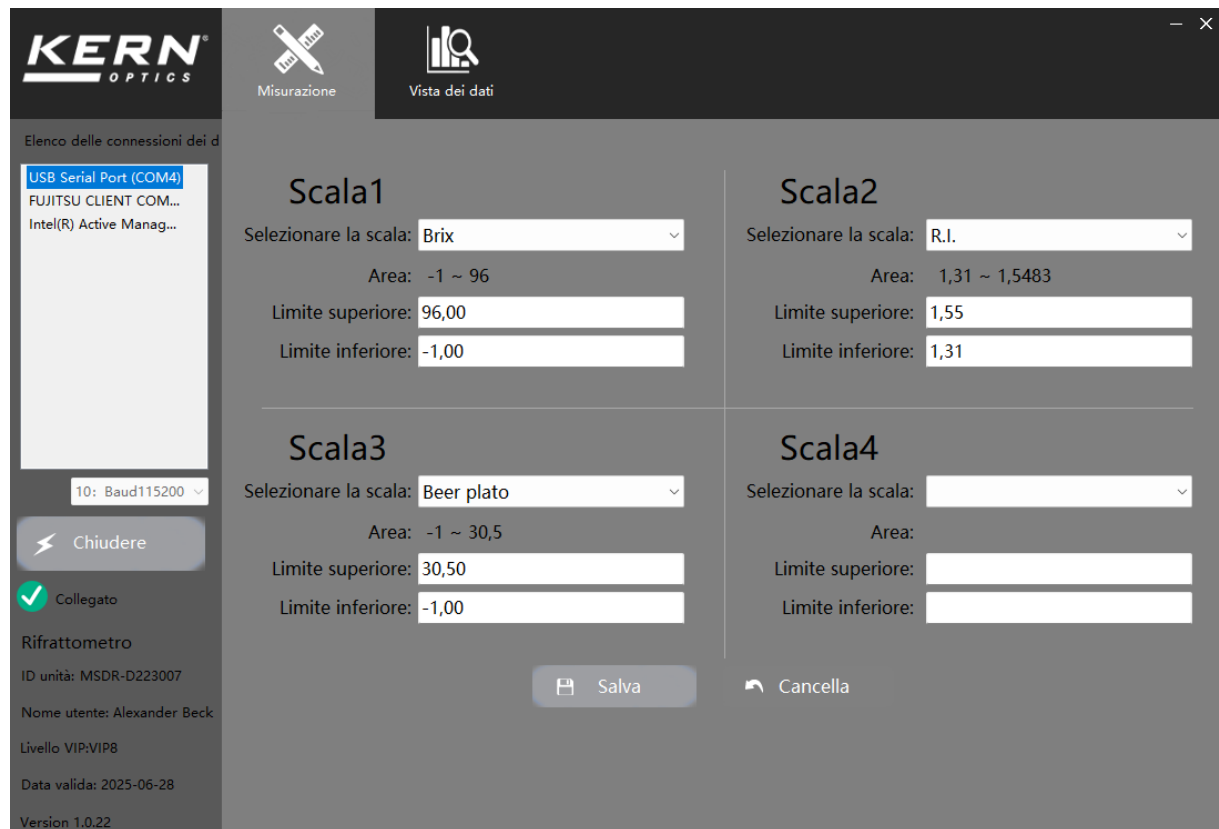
KERN OPTICS

Misurazione

Vista dei dati

– ✕

Elenco delle connessioni dei d

USB Serial Port (COM4)
FUJITSU CLIENT COM...
Intel(R) Active Manag...

10: Baud115200

Chiudere

Collegato

Rifrattometro

ID unità: MSDR-D223007

Nome utente: Alexander Beck

Livello VIP:VIP8

Data valida: 2025-06-28

Version 1.0.22

Scala1

Selezionare la scala: Brix

Area: -1 ~ 96

Limite superiore: 96,00

Limite inferiore: -1,00

Scala2

Selezionare la scala: R.I.

Area: 1,31 ~ 1,5483

Limite superiore: 1,55

Limite inferiore: 1,31

Scala3

Selezionare la scala: Beer plato

Area: -1 ~ 30,5

Limite superiore: 30,50

Limite inferiore: -1,00

Scala4

Selezionare la scala:

Area:

Limite superiore:

Limite inferiore:

Salva

Cancella